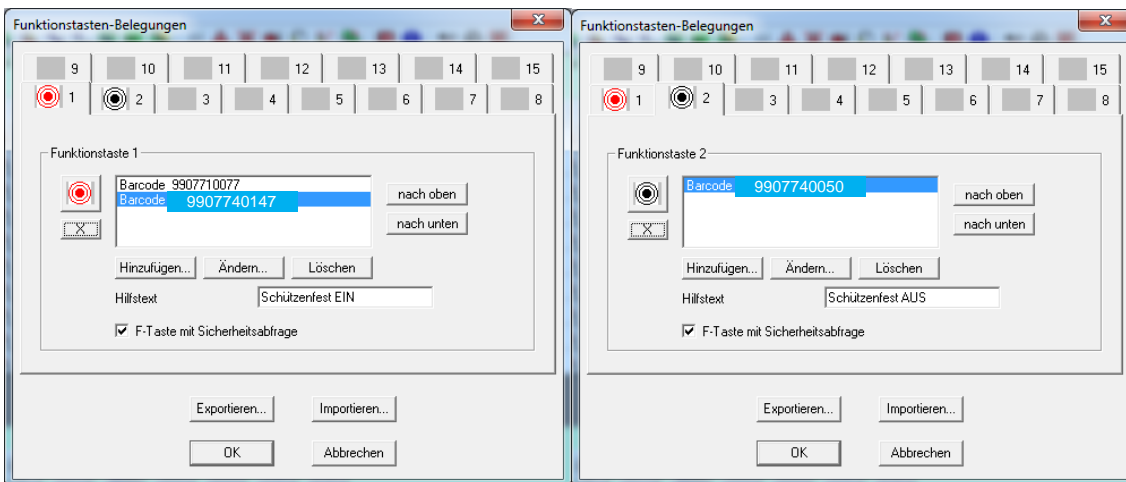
Funktionstasten-Belegungen

9 10 11 12 13 14 15
1 2 3 4 5 6 7 8

Funktionstaste 1

Barcode 9907710077
Barcode 9907740147

nach oben
nach unten

X

Hinzufügen... Ändern... Löschen

Hilfstext Schützenfest EIN

F-Taste mit Sicherheitsabfrage

Exportieren... Importieren...

OK Abbrechen

Funktionstasten-Belegungen

9 10 11 12 13 14 15
1 2 3 4 5 6 7 8

Funktionstaste 2

Barcode 9907740050

nach oben
nach unten

X

Hinzufügen... Ändern... Löschen

Hilfstext Schützenfest AUS

F-Taste mit Sicherheitsabfrage

Exportieren... Importieren...

OK Abbrechen